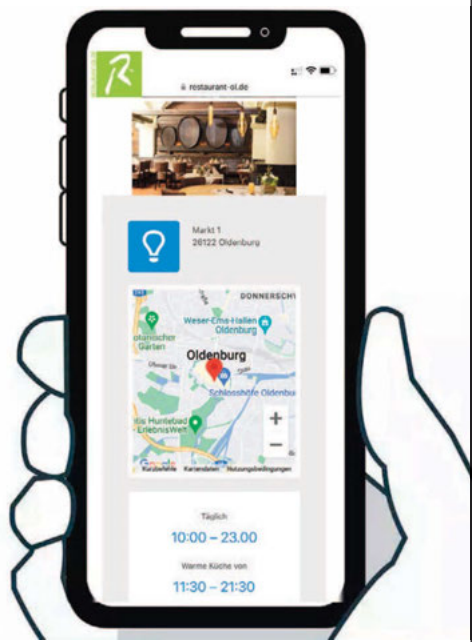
restaurant-ol.de

Markt 1
26122 Oldenburg

DONNERSCHW
Weser-Ems-Hallen Oldenburg
otanischer Garten
Oldenburg
Schlosshöfe Oldenbu
ntis Huntebad ErlebnisWelt
Google
Kurzbefehle Kartendaten Nutzungsbedingungen

Täglich
10:00 – 23.00
Warme Küche von
11:30 – 21:30